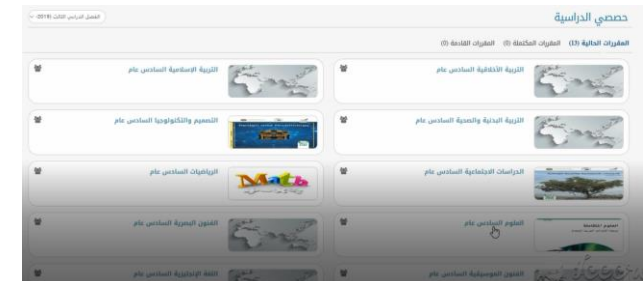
حصصي الدراسية

الفصل الدراسي الثالث (2019) –

المقررات الحالية (13) المقررات المكتملة (0) المقررات القادمة (0)

التربية الأخلاقية السادس عام

التربية الإسلامية السادس عام

التربية البدنية والصحية السادس عام

التصميم والتكنولوجيا السادس عام

الدراسات الاجتماعية السادس عام

الرياضيات السادس عام

Math

العلوم السادس عام

الفنون البصرية السادس عام

الفنون الموسيقية السادس عام

اللغة الإنجليزية السادس عام